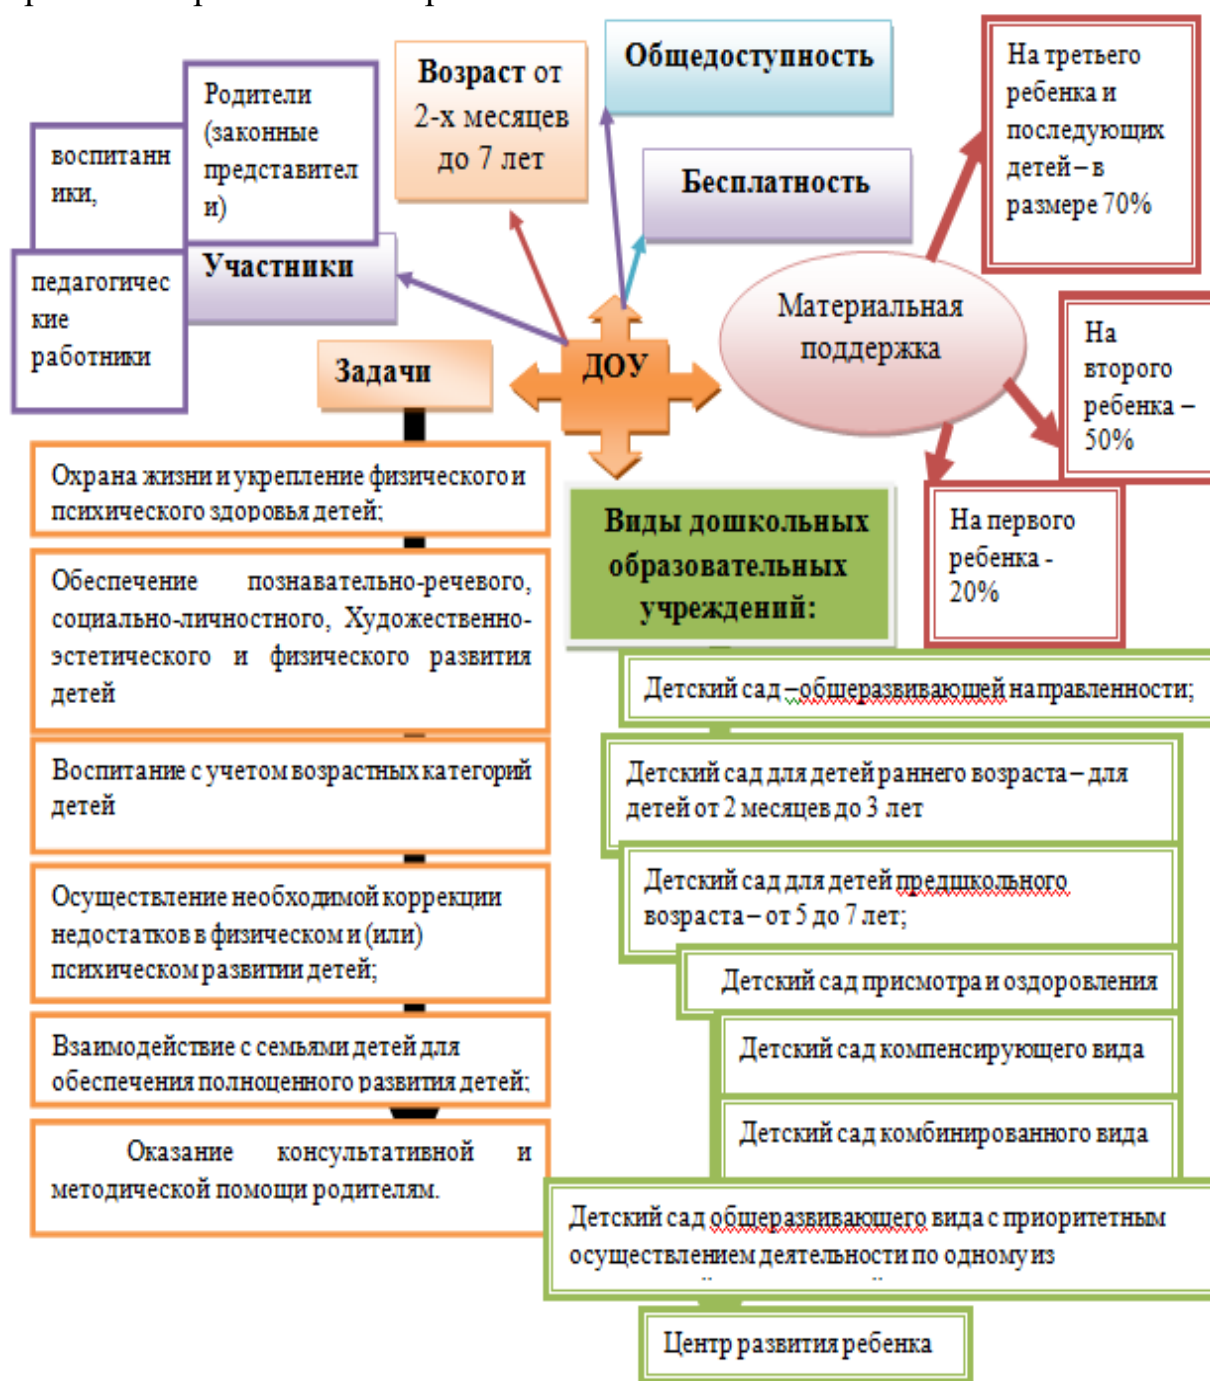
Родители (законные представители)

воспитанники,

Возраст от 2-х месяцев до 7 лет

Общедоступность

Бесплатность

На третьего ребенка и последующих детей – в размере 70%

педагогические работники

Участники

Задачи

ДОУ

Материальная поддержка

На второго ребенка – 50%

На первого ребенка - 20%

Охрана жизни и укрепление физического и психического здоровья детей;

Обеспечение познавательно-речевого, социально-личностного, Художественно-эстетического и физического развития детей

Воспитание с учетом возрастных категорий детей

Осуществление необходимой коррекции недостатков в физическом и (или) психическом развитии детей;

Взаимодействие с семьями детей для обеспечения полноценного развития детей;

Оказание консультативной и методической помощи родителям.

Виды дошкольных образовательных учреждений:

Детский сад – общеразвивающей направленности;

Детский сад для детей раннего возраста – для детей от 2 месяцев до 3 лет

Детский сад для детей предшкольного возраста – от 5 до 7 лет;

Детский сад присмотра и оздоровления

Детский сад компенсирующего вида

Детский сад комбинированного вида

Детский сад общеразвивающего вида с приоритетным осуществлением деятельности по одному из

Центр развития ребенка